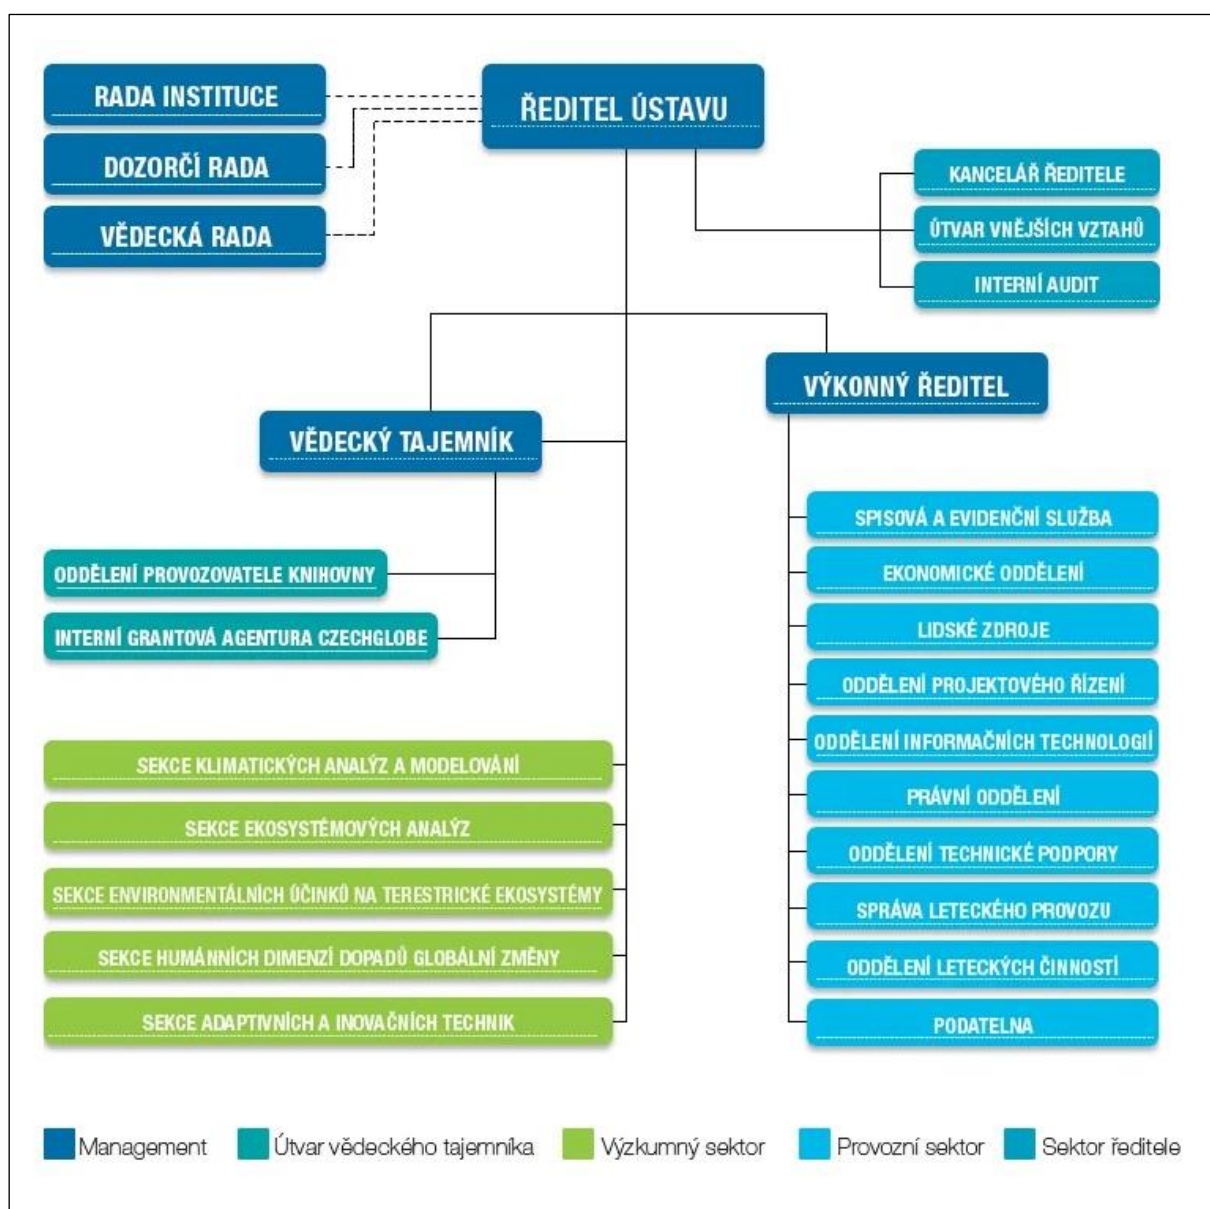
RADA INSTITUCE

DOZORČÍ RADA

VĚDECKÁ RADA

ŘEDITEL ÚSTAVU

KANCELÁŘ ŘEDITELE

ÚTVAR VNĚJŠÍCH VZTAHŮ

INTERNÍ AUDIT

VÝKONNÝ ŘEDITEL

VĚDECKÝ TAJEMNÍK

ODDĚLENÍ PROVOZOVATELE KNIHOVNY

INTERNÍ GRANTOVÁ AGENTURA CZECHGLOBE

SEKCE KLIMATICKÝCH ANALÝZ A MODELOVÁNÍ

SEKCE EKOSYSTÉMOVÝCH ANALÝZ

SEKCE ENVIRONMENTÁLNÍCH ÚČINKŮ NA TERESTRICKÉ EKOSYSTÉMY

SEKCE HUMÁNNÍCH DIMENZÍ DOPADŮ GLOBÁLNÍ ZMĚNY

SEKCE ADAPTIVNÍCH A INOVAČNÍCH TECHNIK

SPISOVÁ A EVIDENČNÍ SLUŽBA

EKONOMICKÉ ODDĚLENÍ

LIDSKÉ ZDROJE

ODDĚLENÍ PROJEKTOVÉHO ŘÍZENÍ

ODDĚLENÍ INFORMAČNÍCH TECHNOLOGIÍ

PRÁVNÍ ODDĚLENÍ

ODDĚLENÍ TECHNICKÉ PODPORY

SPRÁVA LETECKÉHO PROVOZU

ODDĚLENÍ LETECKÝCH ČINNOSTÍ

PODATELNA

Management Útvar vědeckého tajemníka Výzkumný sektor Provozní sektor Sektor ředitele